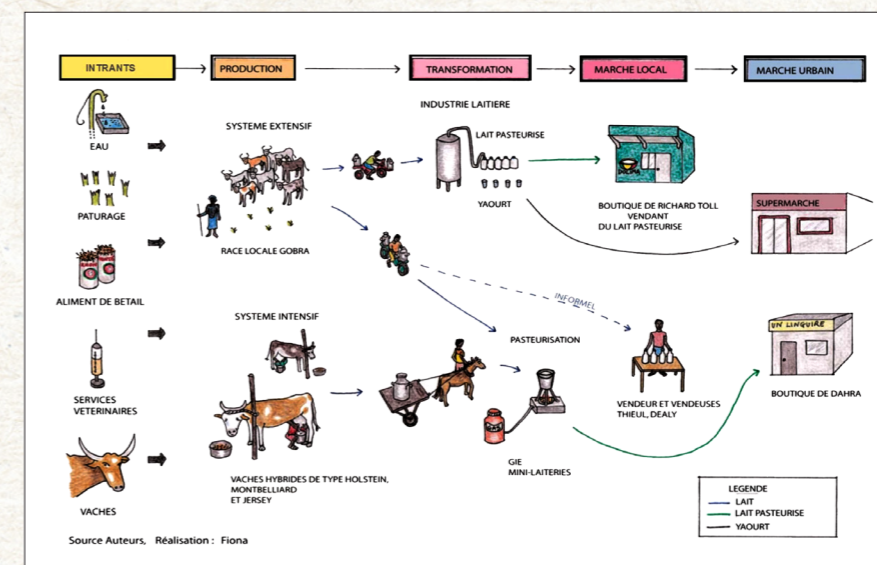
INTRANTS

PRODUCTION

TRANSFORMATION

MARCHE LOCAL

MARCHE URBAIN

EAU

PATURAGE

ALIMENT DE BETAIL

SERVICES VETERINAIRES

VACHES

SYSTEME EXTENSIF

RACE LOCALE GOBRA

SYSTEME INTENSIF

VACHES HYBRIDES DE TYPE HOLSTEIN, MONTBELLIARD ET JERSEY

INDUSTRIE LAITIERE

LAIT PASTEURISE

YAOURT

INFORMEL

PASTEURISATION

GIE MINI-LAITERIES

BOUTIQUE DE RICHARD TOLL VENDANT DU LAIT PASTEURISE

VENDEUR ET VENDEUSES THIEUL, DEALY

SUPERMARCHE

UN LINGUIRE

BOUTIQUE DE DAHRA

LEGENDE
LAIT
LAIT PASTEURISE
YAOURT

Source Auteurs, Réalisation : Fiona